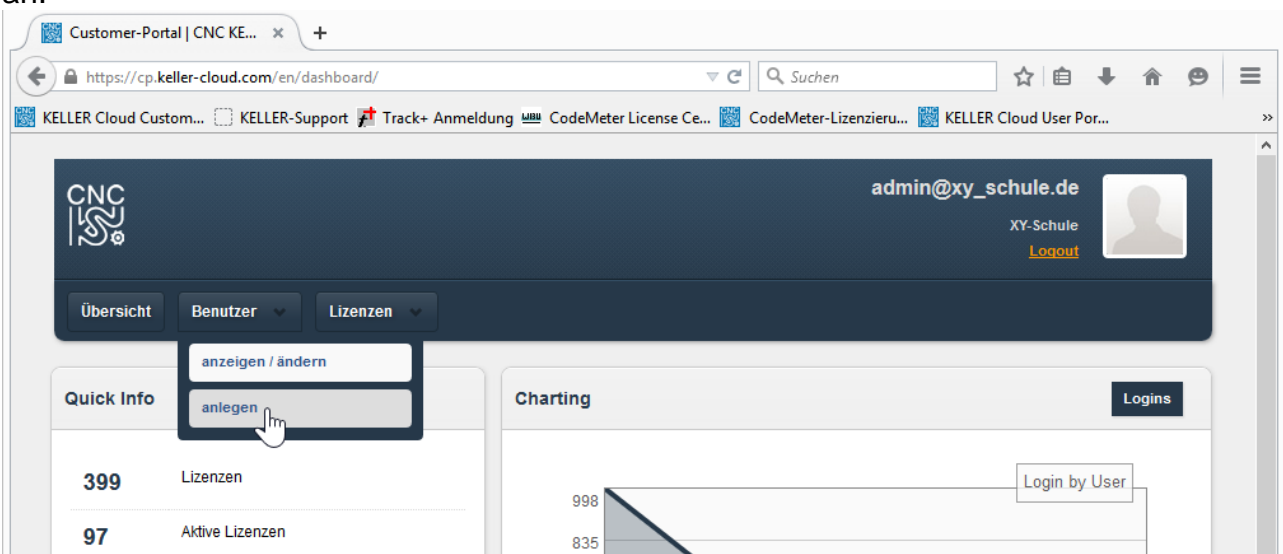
Customer-Portal | CNC KE... ×

https://cp.keller-cloud.com/en/dashboard/

Suchen

KELLER Cloud Custom... KELLER-Support Track+ Anmeldung CodeMeter License Ce... CodeMeter-Lizenzieru... KELLER Cloud User Por...

CNC

admin@xy_schule.de

XY-Schule

Logout

Übersicht Benutzer Lizenzen

anzeigen / ändern

anlegen

Quick Info

Charting

Logins

399 Lizenzen

97 Aktive Lizenzen

Login by User

998

835